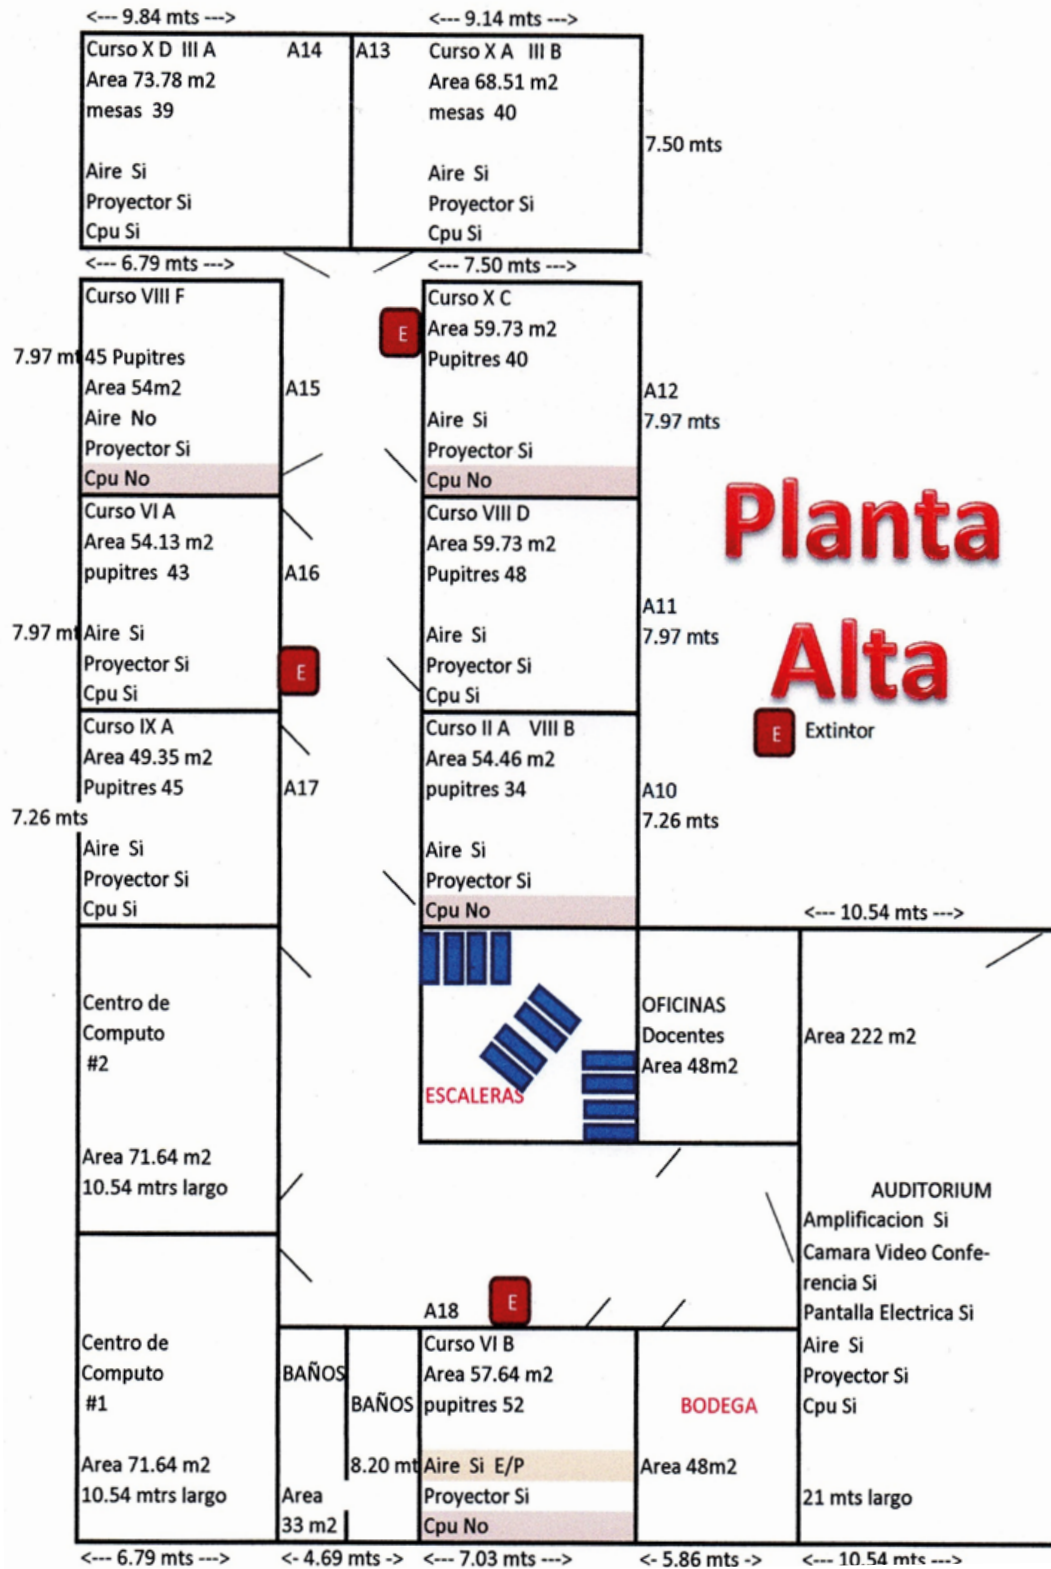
<--- 9.84 mts --->
<--- 9.14 mts --->

Curso X D III A
Area 73.78 m2
mesas 39

Aire Si
Proyector Si
Cpu Si

A14

A13

Curso X A III B
Area 68.51 m2
mesas 40

Aire Si
Proyector Si
Cpu Si

7.50 mts

<--- 6.79 mts --->
<--- 7.50 mts --->

Curso VIII F

7.97 mt

45 Pupitres
Area 54m2
Aire No
Proyector Si
Cpu No

A15

E

Curso X C
Area 59.73 m2
Pupitres 40

Aire Si
Proyector Si
Cpu No

A12
7.97 mts

Planta Alta

Curso VI A
Area 54.13 m2
pupitres 43

A16

7.97 mt

Aire Si
Proyector Si
Cpu Si

E

Curso VIII D
Area 59.73 m2
Pupitres 48

Aire Si
Proyector Si
Cpu Si

A11
7.97 mts

E Extintor

Curso IX A
Area 49.35 m2
Pupitres 45

A17

7.26 mts

Aire Si
Proyector Si
Cpu Si

Curso II A VIII B
Area 54.46 m2
pupitres 34

Aire Si
Proyector Si
Cpu No

A10
7.26 mts

<--- 10.54 mts --->

Centro de Computo #2

Area 71.64 m2
10.54 mtrs largo

ESCALERAS

OFICINAS
Docentes
Area 48m2

Area 222 m2

AUDITORIUM
Amplificacion Si
Camara Video Conferencia Si
Pantalla Electrica Si
Aire Si
Proyector Si
Cpu Si

21 mts largo

A18

E

Centro de Computo #1

Area 71.64 m2
10.54 mtrs largo

BAÑOS

Area
33 m2

BAÑOS

8.20 mt

Curso VI B
Area 57.64 m2
pupitres 52

Aire Si E/P
Proyector Si
Cpu No

BODEGA

Area 48m2

<--- 6.79 mts --->
<- 4.69 mts ->
<--- 7.03 mts --->
<- 5.86 mts ->
<--- 10.54 mts --->